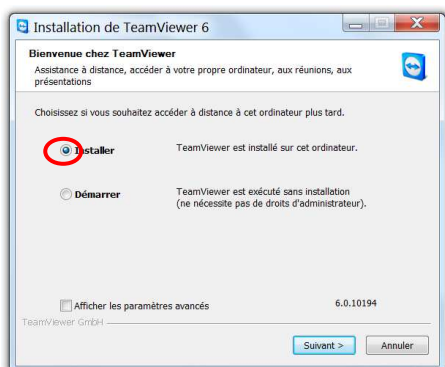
Installation de TeamViewer 6

Bienvenue chez TeamViewer
Assistance à distance, accéder à votre propre ordinateur, aux réunions, aux présentations

Choisissez si vous souhaitez accéder à distance à cet ordinateur plus tard.

Installer
TeamViewer est installé sur cet ordinateur.

Démarrer
TeamViewer est exécuté sans installation (ne nécessite pas de droits d'administrateur).

Afficher les paramètres avancés
6.0.10194

TeamViewer GmbH

Suivant >
Annuler